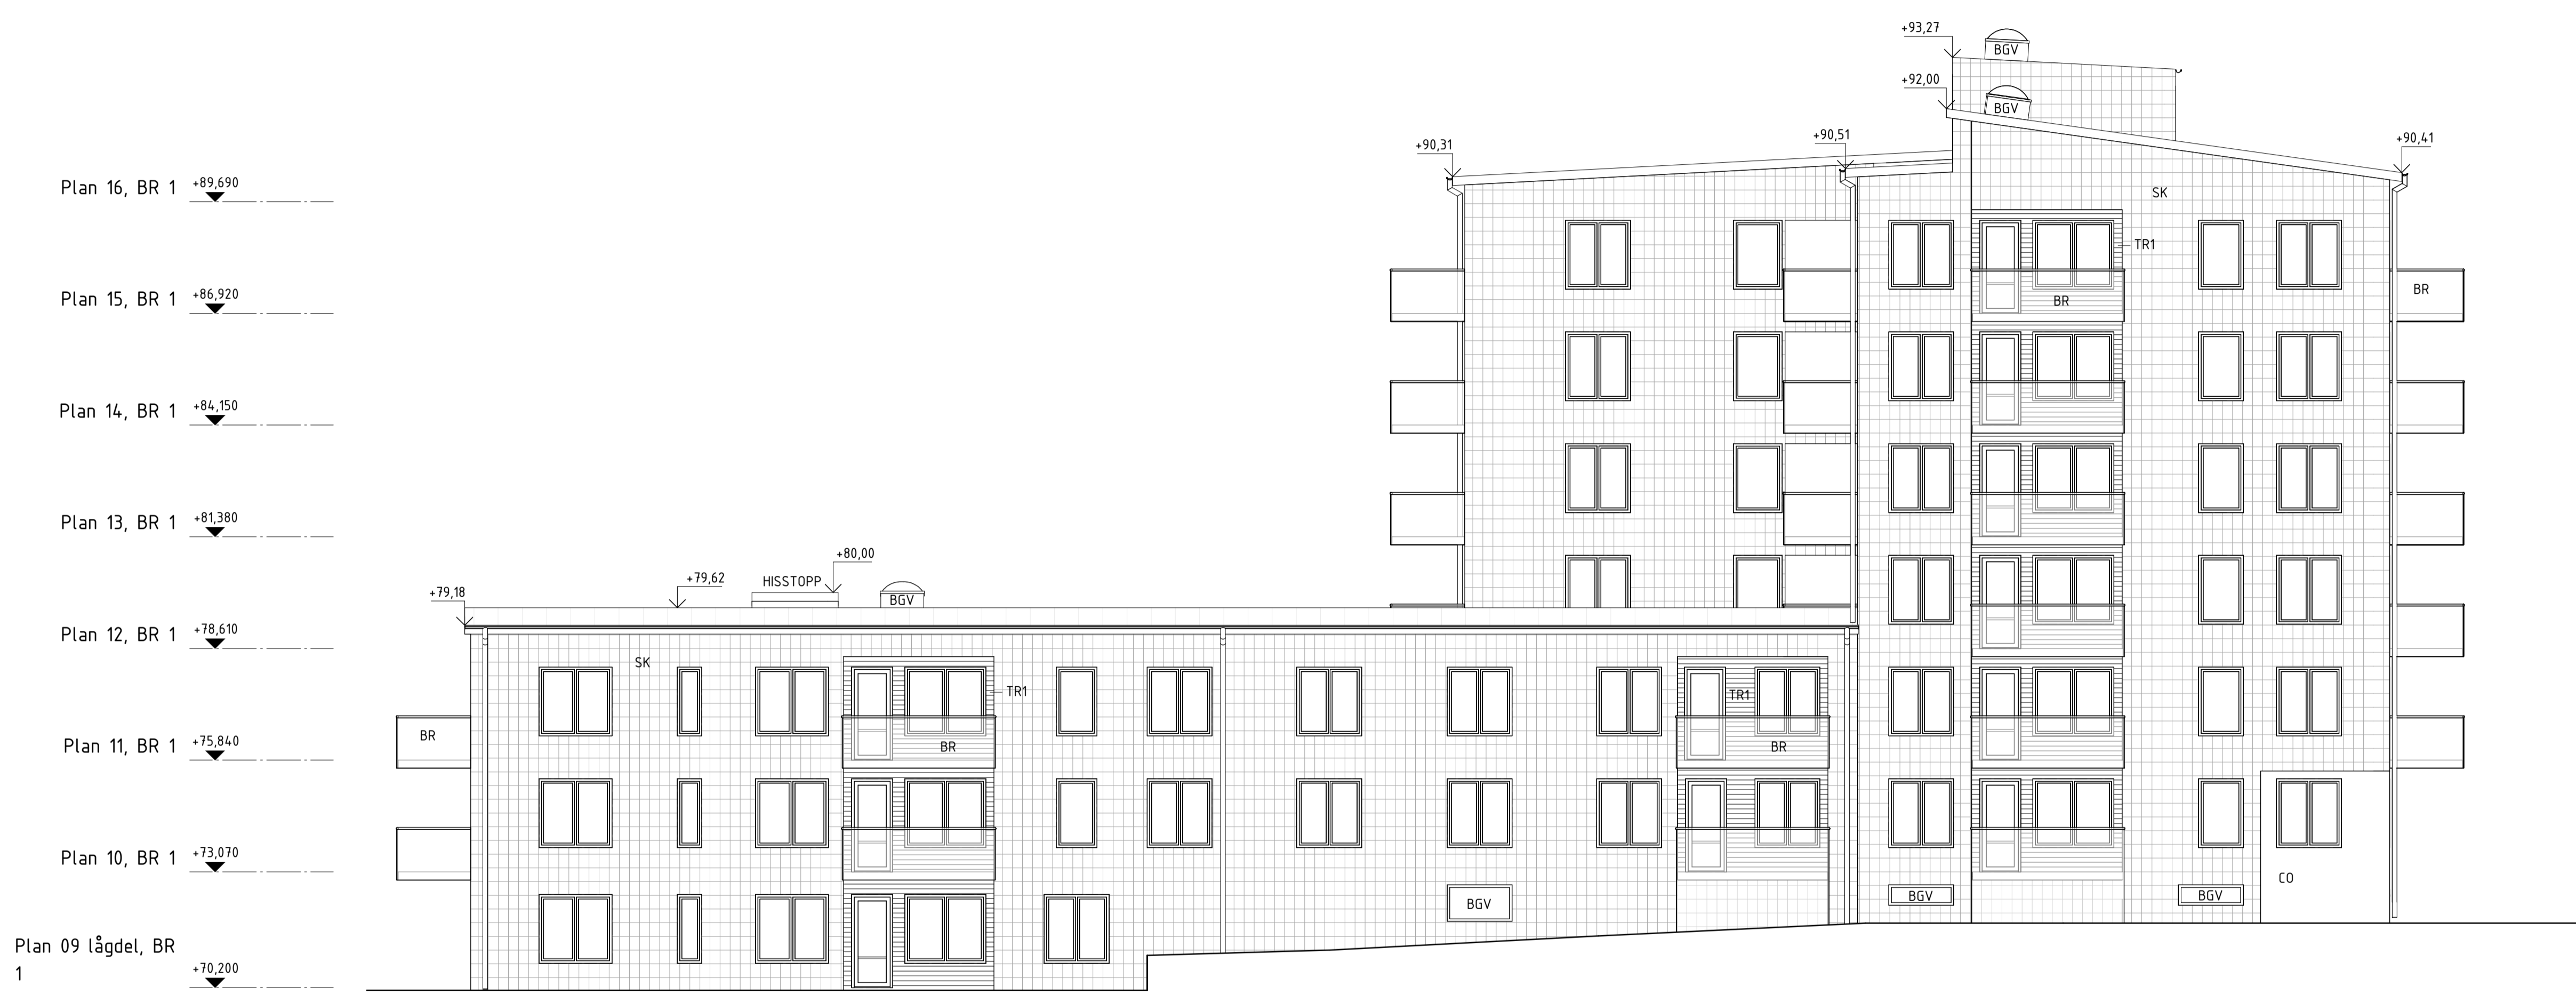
+93,27
BGV
+92,00
BGV
+90,31
+90,51
+90,41
SK
TR1
BR
BR

Plan 16, BR 1 +89,690

Plan 15, BR 1 +86,920

Plan 14, BR 1 +84,150

Plan 13, BR 1 +81,380

Plan 12, BR 1 +78,610

Plan 11, BR 1 +75,840

Plan 10, BR 1 +73,070

Plan 09 lågdel, BR 1 +70,200

+80,00
+79,62
HISSTOPP
+79,18
BGV
SK
TR1
BR
BR
TR1
BR
BGV
BGV
BGV
CO